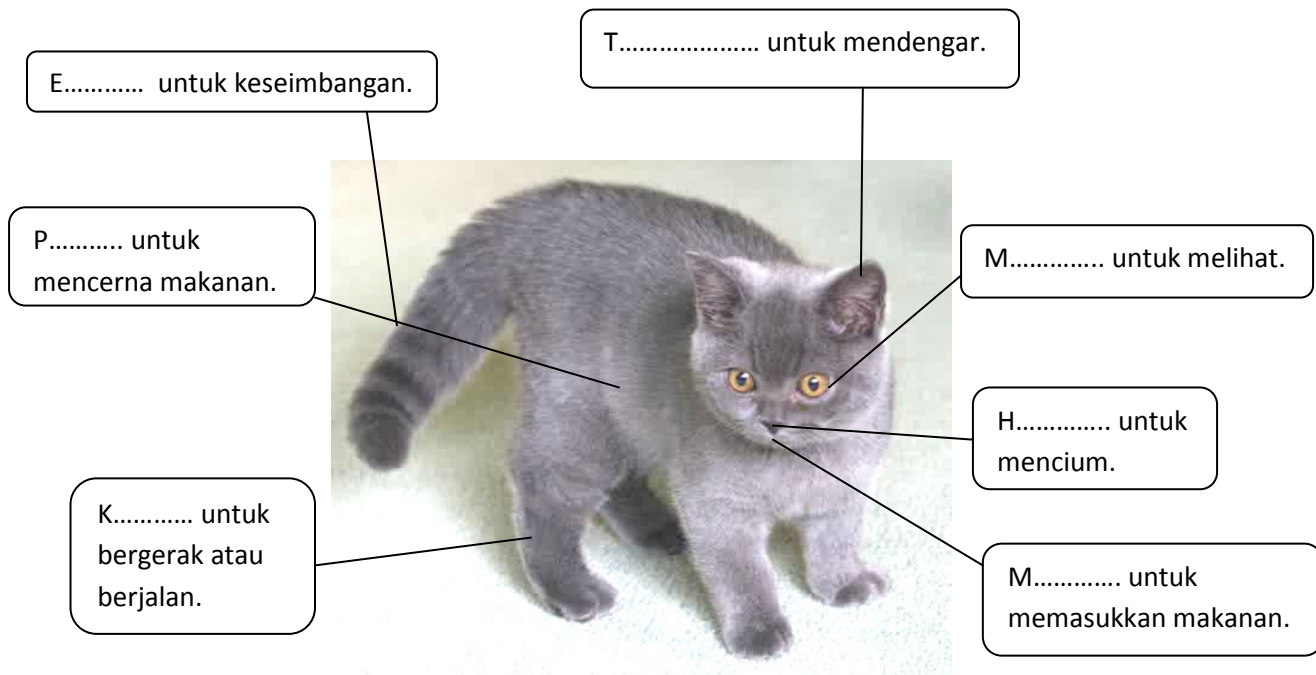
T………………… untuk mendengar.

E………… untuk keseimbangan.

P……….. untuk mencerna makanan.

M………….. untuk melihat.

H………….. untuk mencium.

K………… untuk bergerak atau berjalan.

M…………. untuk memasukkan makanan.